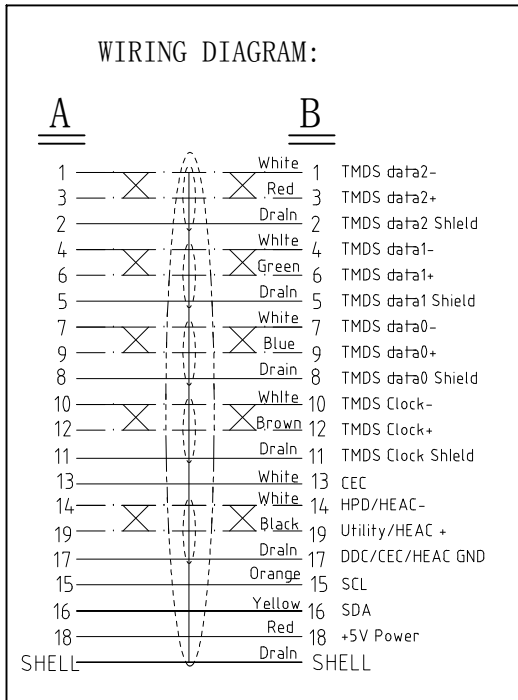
WIRING DIAGRAM:

A

B

| A | Color | B | Signal |
|---|---|---|---|
| 1 | White | 1 | TMDS data2- |
| 3 | Red | 3 | TMDS data2+ |
| 2 | Draln | 2 | TMDS data2 Shleld |
| 4 | Whlte | 4 | TMDS data1- |
| 6 | Green | 6 | TMDS data1+ |
| 5 | Draln | 5 | TMDS data1 Shield |
| 7 | White | 7 | TMDS data0- |
| 9 | Blue | 9 | TMDS data0+ |
| 8 | Drain | 8 | TMDS data0 Shield |
| 10 | Whlte | 10 | TMDS Clock- |
| 12 | Brown | 12 | TMDS Clock+ |
| 11 | Draln | 11 | TMDS Clock Shleld |
| 13 | White | 13 | CEC |
| 14 | Whlte | 14 | HPD/HEAC- |
| 19 | Black | 19 | Utility/HEAC + |
| 17 | Draln | 17 | DDC/CEC/HEAC GND |
| 15 | Orange | 15 | SCL |
| 16 | Yellow | 16 | SDA |
| 18 | Red | 18 | +5V Power |
| SHELL | Draln | SHELL | |